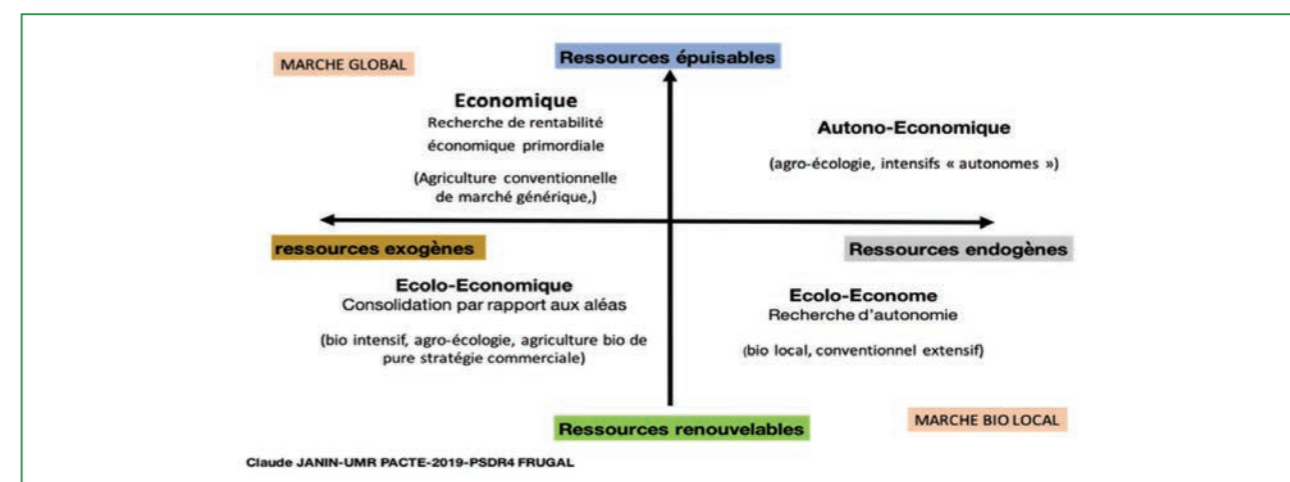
MARCHE GLOBAL

Ressources épuisables

Economique
Recherche de rentabilité économique primordiale

(Agriculture conventionnelle de marché générique,)

Autono-Economique

(agro-écologie, intensifs « autonomes »)

ressources exogènes

Ressources endogènes

Ecolo-Economique
Consolidation par rapport aux aléas

(bio intensif, agro-écologie, agriculture bio de pure stratégie commerciale)

Ecolo-Econome
Recherche d'autonomie

(bio local, conventionnel extensif)

MARCHE BIO LOCAL

Ressources renouvelables

Claude JANIN-UMR PACTE-2019-PSDR4 FRUGAL